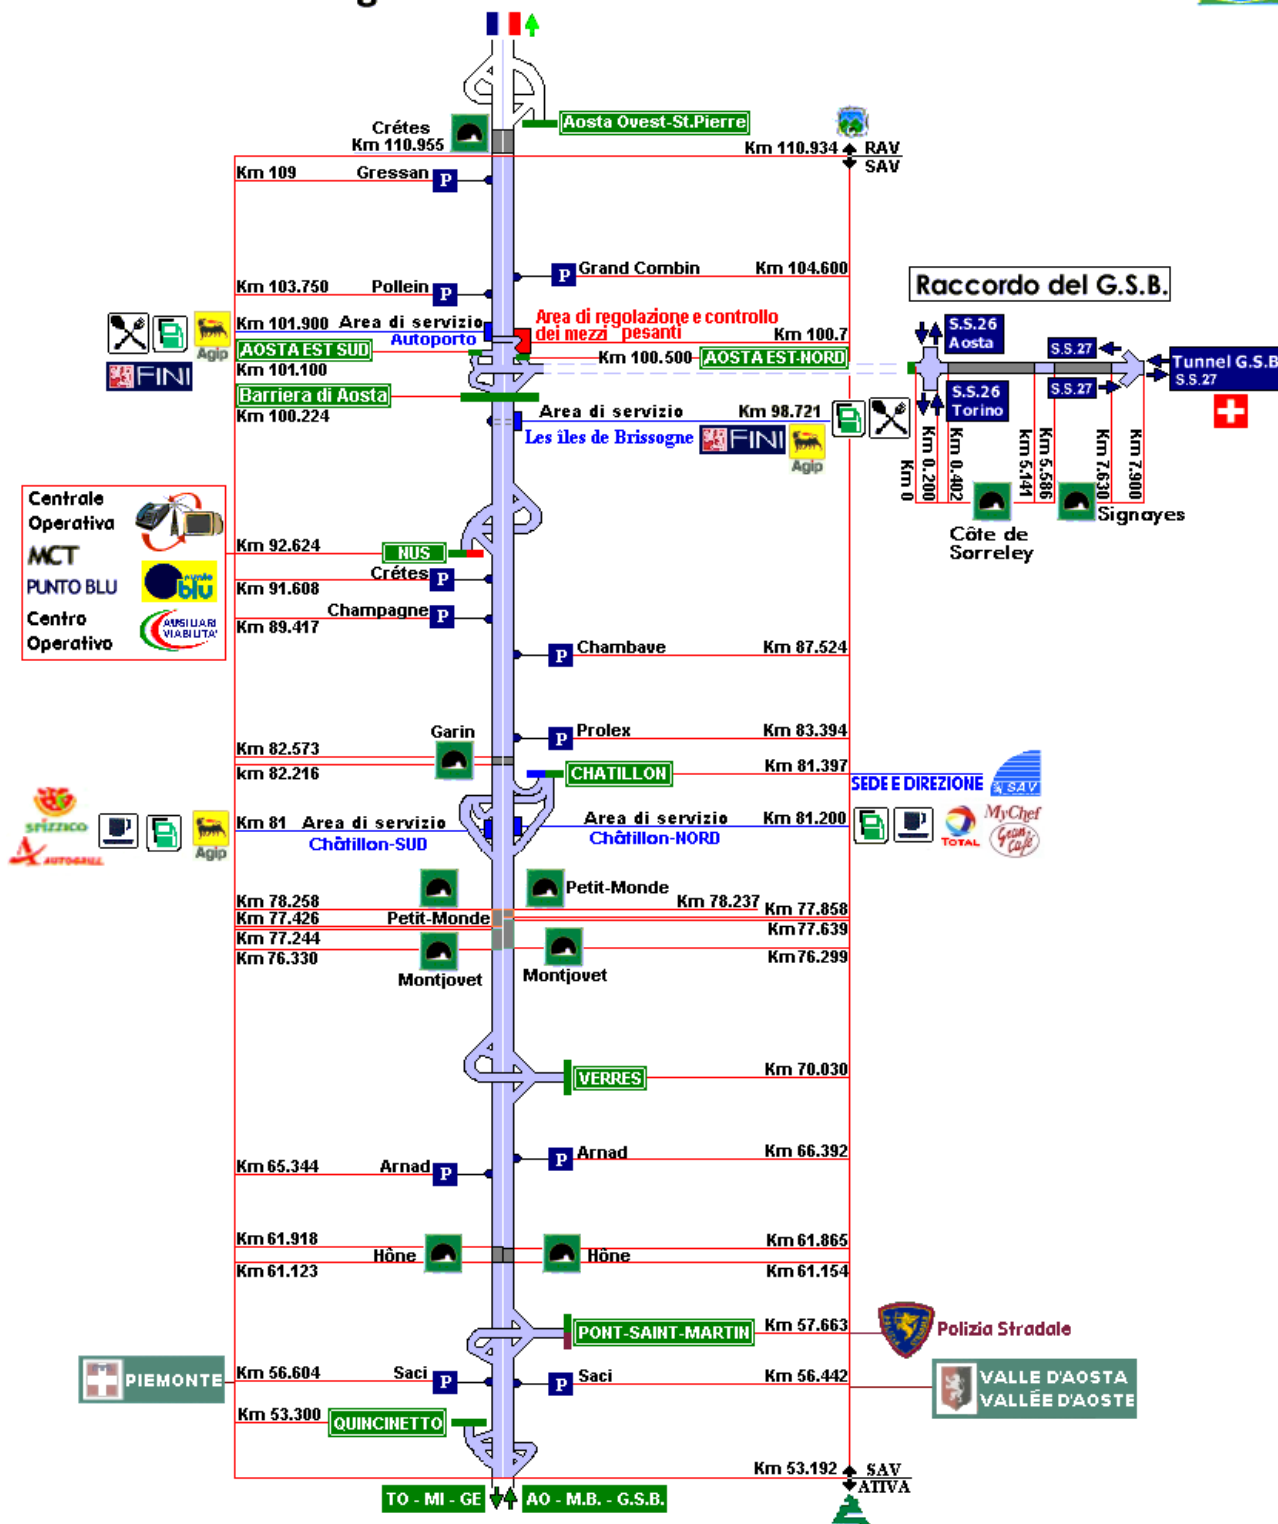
Crétes
Km 110.955
Aosta Ovest-St.Pierre
Km 110.934 RAV
SAV
Km 109 Gressan P
P Grand Combin Km 104.600
Raccordo del G.S.B.
Km 103.750 Pollein P
Km 101.900 Area di servizio
Autoporto
Area di regolazione e controllo dei mezzi pesanti
Km 100.7
Agip
AOSTA EST SUD
Km 101.100
FINI
Km 100.500 AOSTA EST-NORD
S.S.26 Aosta
S.S.27
Tunnel G.S.B
S.S.27
S.S.26 Torino
S.S.27
Barriera di Aosta
Km 100.224
Area di servizio Km 98.721
Les îles de Brissogne
FINI
Agip
Km 0
Km 0.200
Km 0.402
Km 5.141
Km 5.586
Km 7.630
Km 7.900
Signayes
Côte de Sorreley
Centrale Operativa
MCT
PUNTO BLU
blu
Centro Operativo
AUSILIARI VIABILITA'
Km 92.624 NUS
Crétes P
Km 91.608
Champagne P
Km 89.417
P Chambave Km 87.524
Garin
P Prolex Km 83.394
Km 82.573
km 82.216
CHATILLON Km 81.397
SEDE E DIREZIONE
SAV
Km 81 Area di servizio
Châtillon-SUD
Area di servizio Km 81.200
Châtillon-NORD
SPIZZICO
AUTOGRILL
Agip
TOTAL
MyChef
Km 78.258
Petit-Monde
Km 78.237 Km 77.858
Km 77.426 Petit-Monde
Km77.639
Km 77.244
Km 76.330
Km76.299
Montjovet
Montjovet
VERRES Km 70.030
P Arnad Km 66.392
Km 65.344 Arnad P
Km 61.918
Km 61.865
Hône
Hône
Km 61.123
Km 61.154
PONT-SAINT-MARTIN Km 57.663
Polizia Stradale
PIEMONTE
Km 56.604 Saci P
P Saci Km 56.442
VALLE D'AOSTA
VALLÉE D'AOSTE
Km 53.300 QUINCINETTO
Km 53.192 SAV
ATIVA
TO - MI - GE
AO - M.B. - G.S.B.